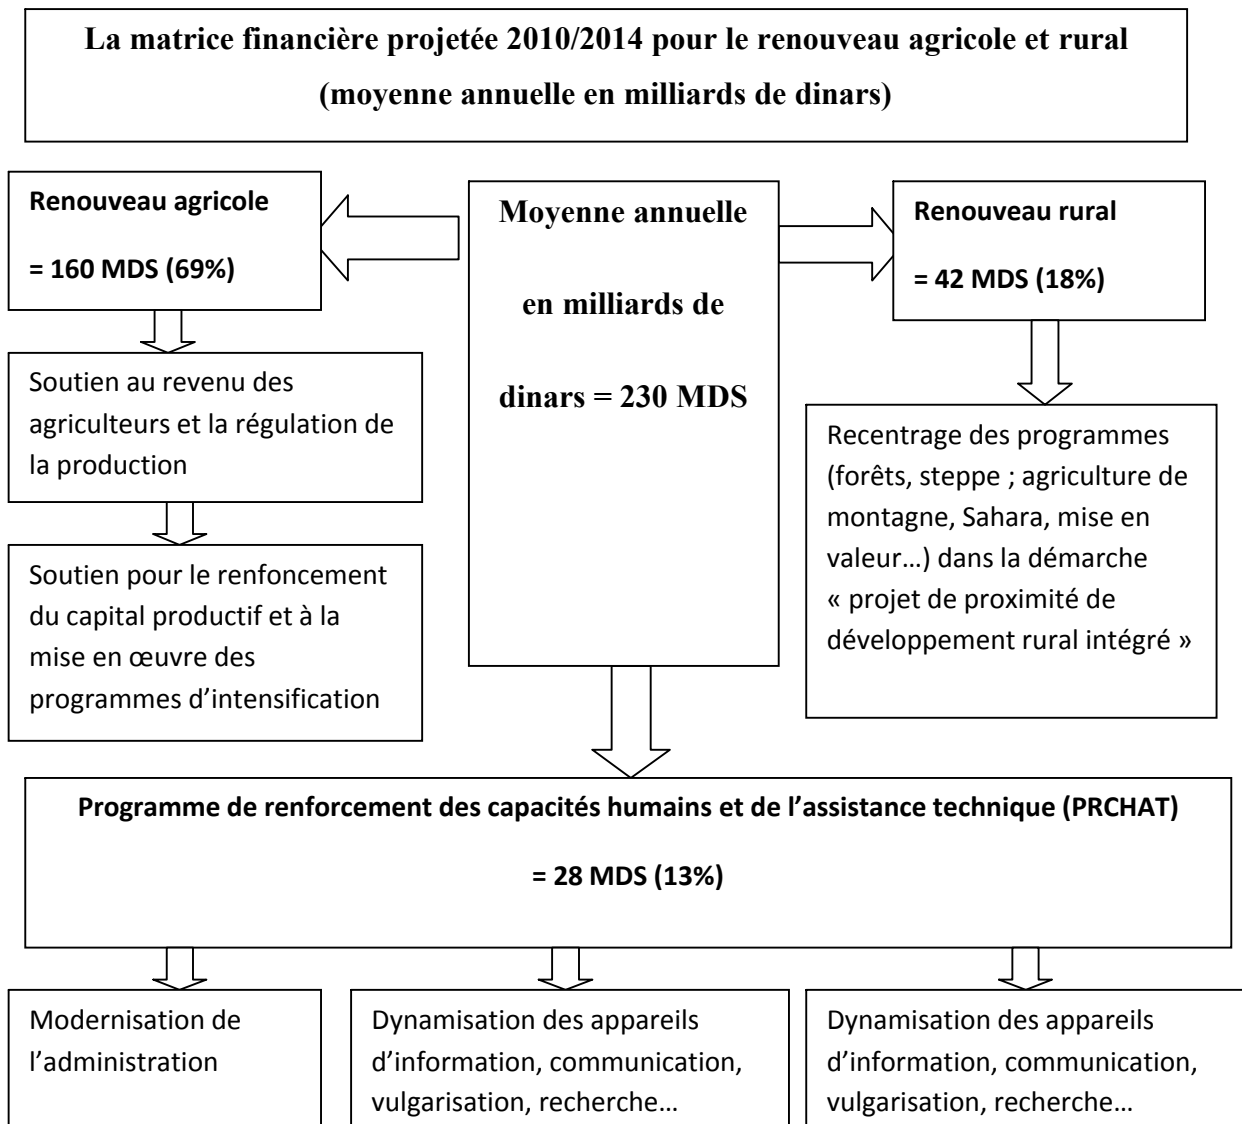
La matrice financière projetée 2010/2014 pour le renouveau agricole et rural (moyenne annuelle en milliards de dinars)

Renouveau agricole

= 160 MDS (69%)

Moyenne annuelle en milliards de dinars = 230 MDS

Renouveau rural

= 42 MDS (18%)

Soutien au revenu des agriculteurs et la régulation de la production

Soutien pour le renfoncement du capital productif et à la mise en œuvre des programmes d'intensification

Recentrage des programmes (forêts, steppe ; agriculture de montagne, Sahara, mise en valeur…) dans la démarche « projet de proximité de développement rural intégré »

Programme de renforcement des capacités humains et de l'assistance technique (PRCHAT)

= 28 MDS (13%)

Modernisation de l'administration

Dynamisation des appareils d'information, communication, vulgarisation, recherche…

Dynamisation des appareils d'information, communication, vulgarisation, recherche…